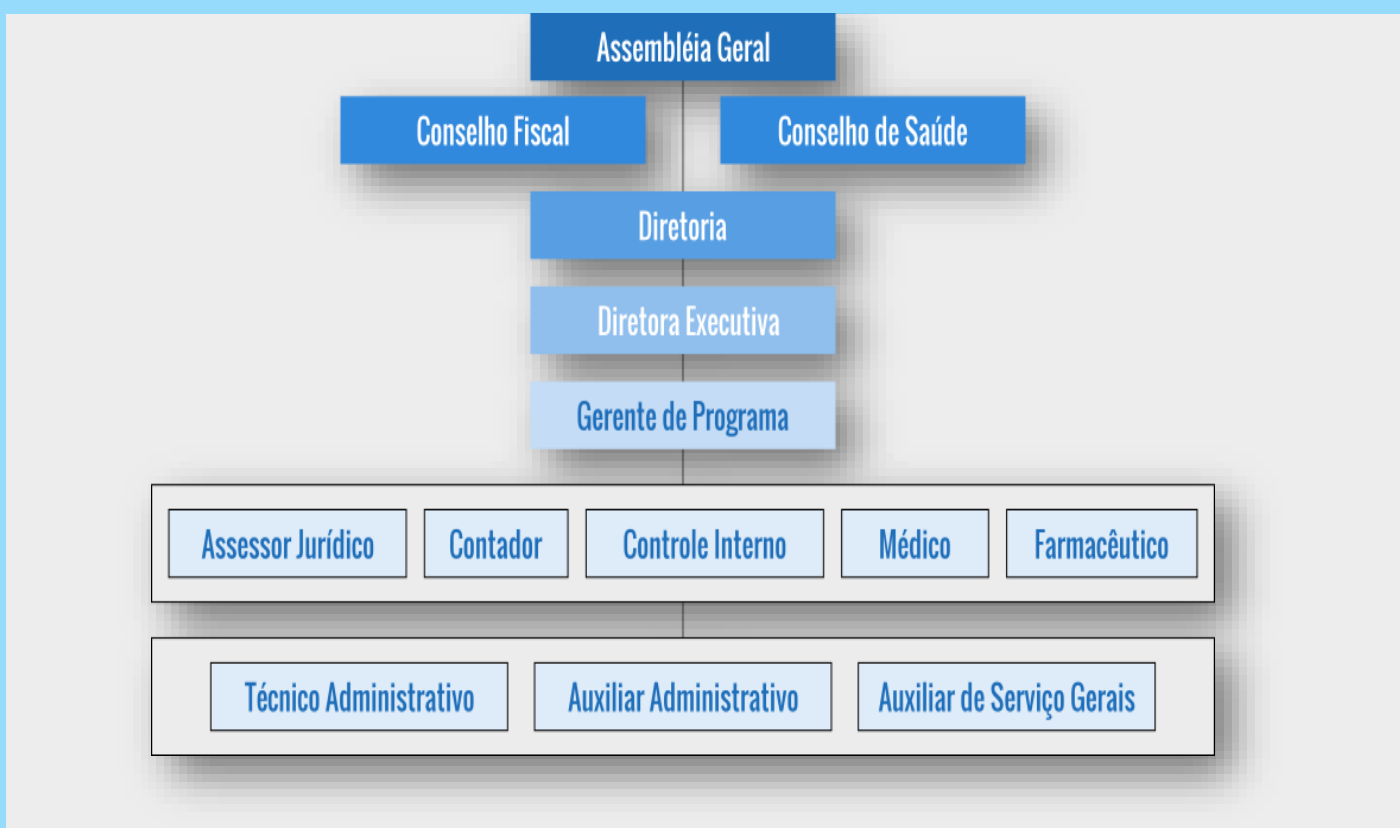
Assembléia Geral

Conselho Fiscal

Conselho de Saúde

Diretoria

Diretora Executiva

Gerente de Programa

Assessor Jurídico

Contador

Controle Interno

Médico

Farmacêutico

Técnico Administrativo

Auxiliar Administrativo

Auxiliar de Serviço Gerais